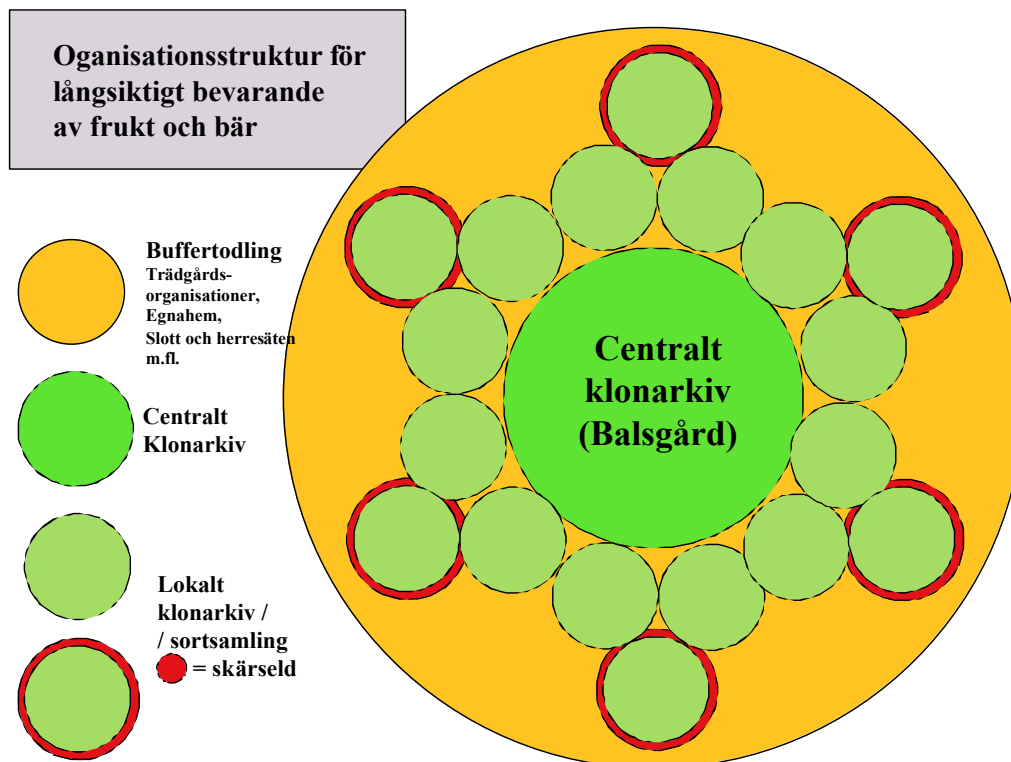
Oganisationsstruktur för långsiktigt bevarande av frukt och bär

Buffertodling
Trädgårdsorganisationer, Egnahem, Slott och herresäten m.fl.

Centralt Klonarkiv

Lokalt klonarkiv / / sortsamling
= skärseld

Centralt klonarkiv (Balsgård)